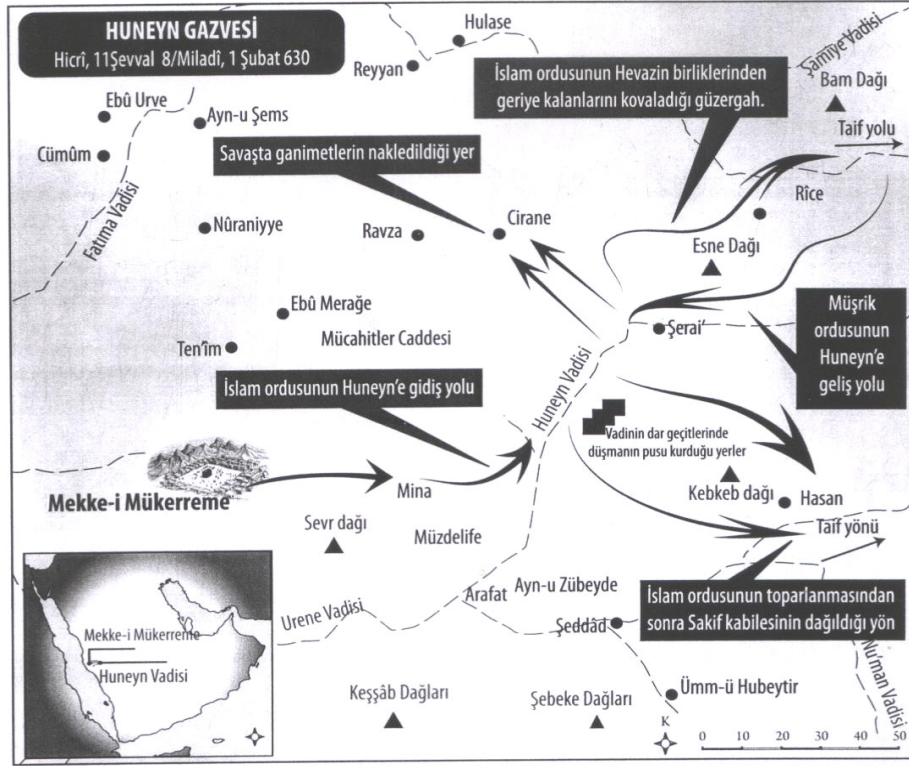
HUNEYN GAZVESİ
Hicrî, 11Şevval 8/Miladî, 1 Şubat 630

Hulase

Reyyan

Şamiye Vadisi

Bam Dağı

İslam ordusunun Hevazin birliklerinden geriye kalanlarını kovaladığı güzergah.

Ebû Urve

Ayn-u Şems

Cümûm

Taif yolu

Savaşta ganimetlerin nakledildiği yer

Fatıma Vadisi

Rîce

Nûraniyye

Ravza

Cirane

Esne Dağı

Ebû Merağe

Mücahitler Caddesi

Şerai'

Müşrik ordusunun Huneyn'e geliş yolu

Ten'îm

İslam ordusunun Huneyn'e gidiş yolu

Huneyn Vadisi

Vadinin dar geçitlerinde düşmanın pusu kurduğu yerler

Mekke-i Mükerreme

Mina

Kebkeb dağı

Hasan

Sevr dağı

Müzdelife

Taif yönü

Ayn-u Zübeyde

Arafat

Urene Vadisi

İslam ordusunun toparlanmasından sonra Sakif kabilesinin dağıldığı yön

Şeddâd

Mekke-i Mükerreme

Huneyn Vadisi

Nu'man Vadisi

Ümm-ü Hubeytir

Keşşâb Dağları

Şebeke Dağları

K

0 10 20 30 40 50